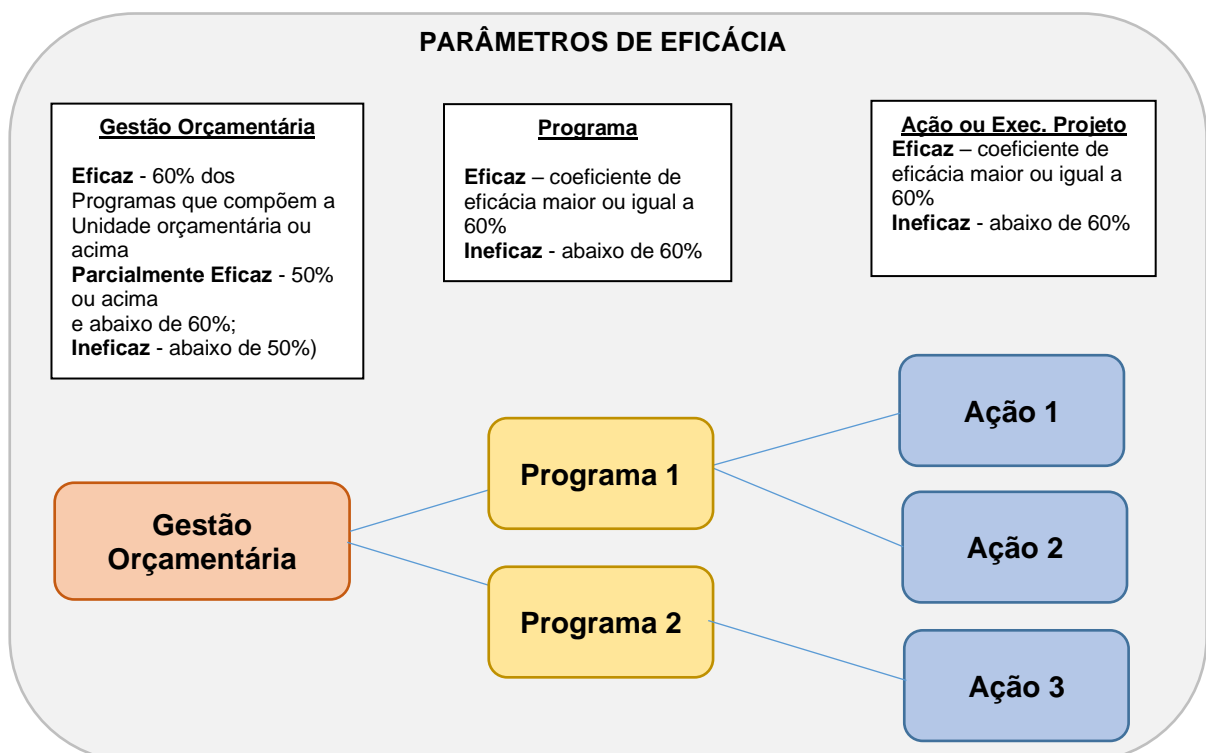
PARÂMETROS DE EFICÁCIA

Gestão Orçamentária

Eficaz - 60% dos Programas que compõem a Unidade orçamentária ou acima
Parcialmente Eficaz - 50% ou acima
e abaixo de 60%;
Ineficaz - abaixo de 50%)

Programa

Eficaz – coeficiente de eficácia maior ou igual a 60%
Ineficaz - abaixo de 60%

Ação ou Exec. Projeto
Eficaz – coeficiente de eficácia maior ou igual a 60%
Ineficaz - abaixo de 60%

Gestão Orçamentária

Programa 1

Programa 2

Ação 1

Ação 2

Ação 3